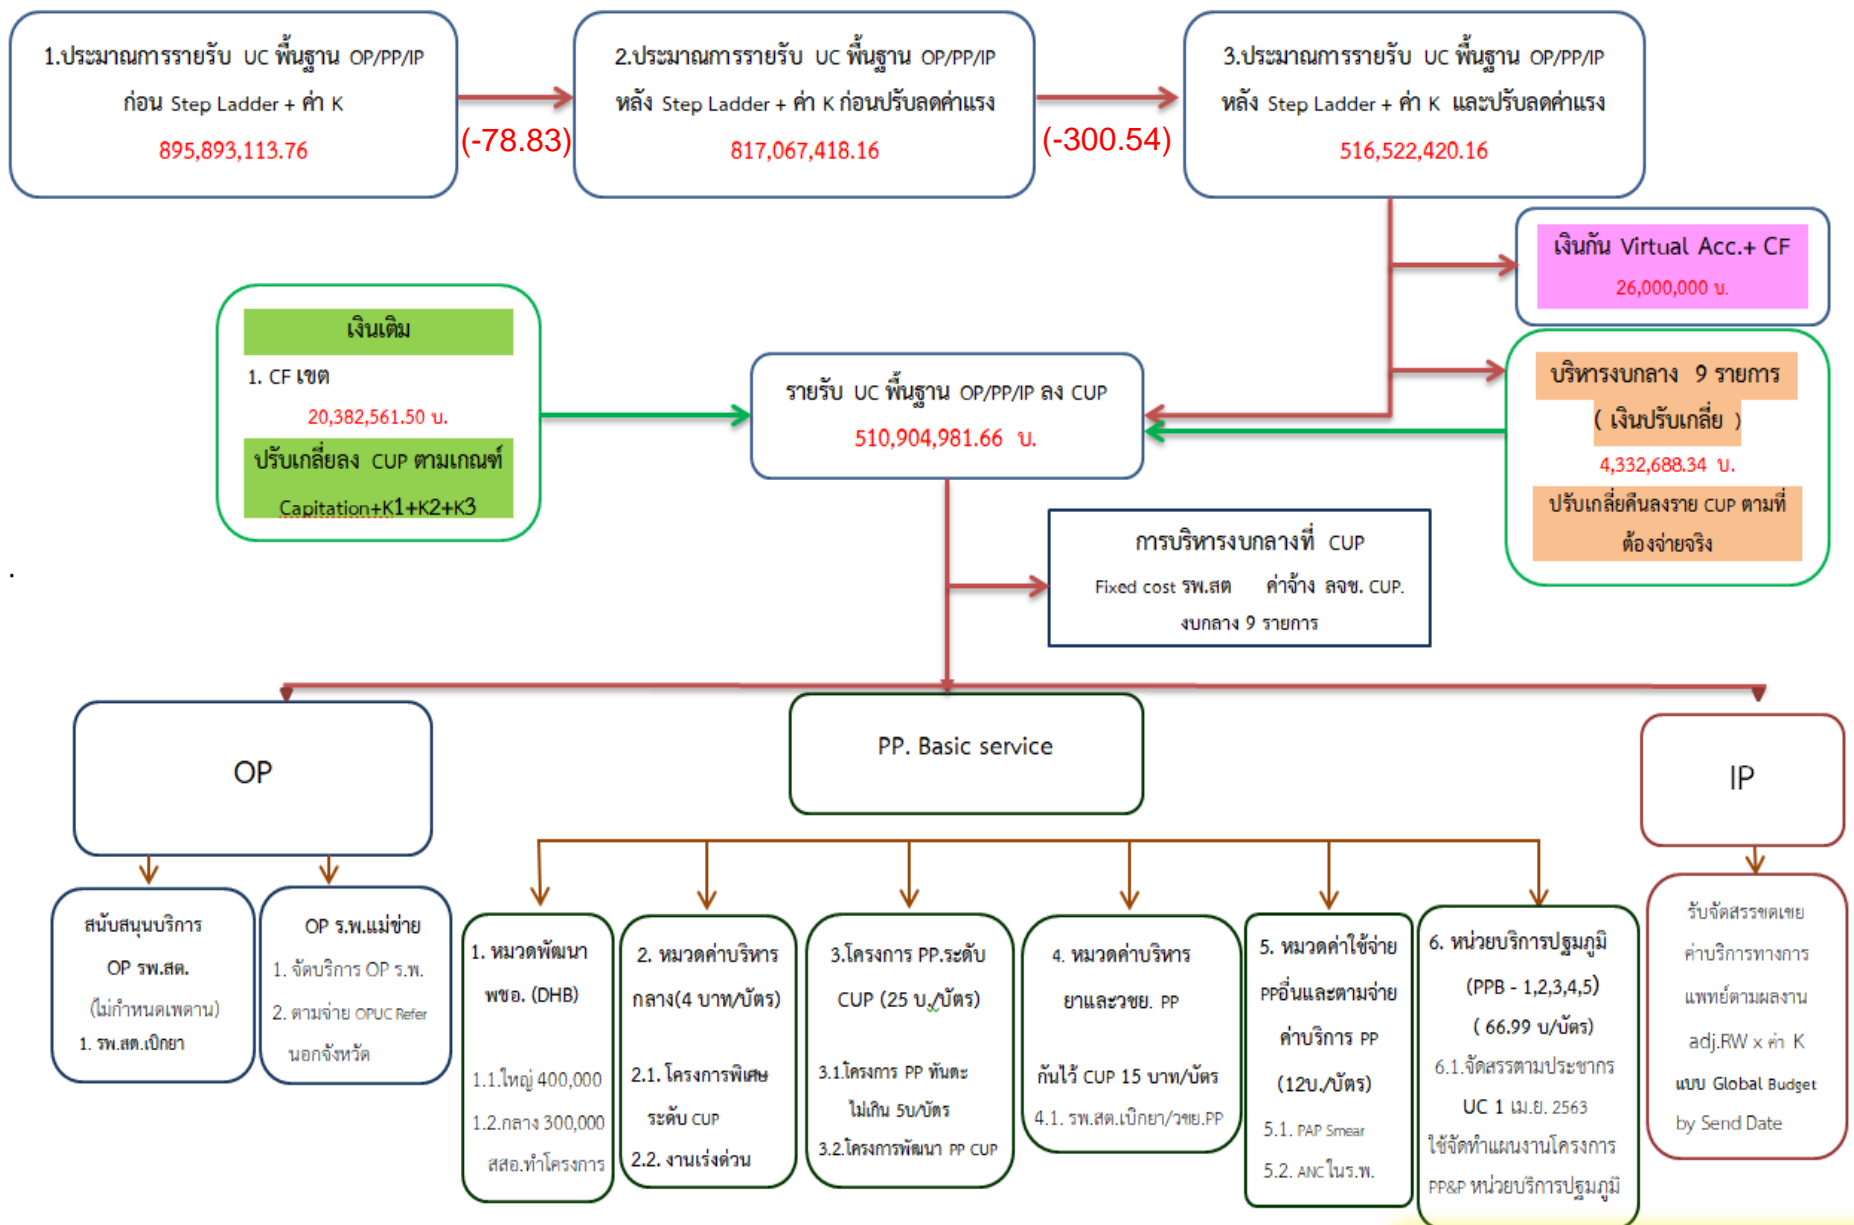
1.ประมาณการรายรับ UC พื้นฐาน OP/PP/IP ก่อน Step Ladder + ค่า K
895,893,113.76

(-78.83)

2.ประมาณการรายรับ UC พื้นฐาน OP/PP/IP หลัง Step Ladder + ค่า K ก่อนปรับลดค่าแรง
817,067,418.16

(-300.54)

3.ประมาณการรายรับ UC พื้นฐาน OP/PP/IP หลัง Step Ladder + ค่า K และปรับลดค่าแรง
516,522,420.16

เงินกัน Virtual Acc.+ CF
26,000,000 บ.

เงินเติม
1. CF เขต
20,382,561.50 บ.
ปรับเกลี่ยลง CUP ตามเกณฑ์ Capitation+K1+K2+K3

รายรับ UC พื้นฐาน OP/PP/IP ลง CUP
510,904,981.66 บ.

บริหารงบกลาง 9 รายการ
( เงินปรับเกลี่ย )
4,332,688.34 บ.
ปรับเกลี่ยคืนลงราย CUP ตามที่ต้องจ่ายจริง

การบริหารงบกลางที่ CUP
Fixed cost รพ.สต ค่าจ้าง ลจช. CUP.
งบกลาง 9 รายการ

OP

PP. Basic service

IP

สนับสนุนบริการ OP รพ.สต. (ไม่กำหนดเพดาน)
1. รพ.สต.เบิกยา

OP ร.พ.แม่ข่าย
1. จัดบริการ OP ร.พ.
2. ตามจ่าย OPUC Refer นอกจังหวัด

1. หมวดพัฒนา พชอ. (DHB)
1.1.ใหญ่ 400,000
1.2.กลาง 300,000
สสอ.ทำโครงการ

2. หมวดค่าบริหารกลาง(4 บาท/บัตร)
2.1. โครงการพิเศษ ระดับ CUP
2.2. งานเร่งด่วน

3.โครงการ PP.ระดับ CUP (25 บ./บัตร)
3.1.โครงการ PP ทันตะ ไม่เกิน 5บ/บัตร
3.2.โครงการพัฒนา PP CUP

4. หมวดค่าบริหาร ยาและวชย. PP
กันไว้ CUP 15 บาท/บัตร
4.1. รพ.สต.เบิกยา/วชย.PP

5. หมวดค่าใช้จ่าย PPอื่นและตามจ่ายค่าบริการ PP (12บ./บัตร)
5.1. PAP Smear
5.2. ANC ใน ร.พ.

6. หน่วยบริการปฐมภูมิ (PPB - 1,2,3,4,5) ( 66.99 บ/บัตร)
6.1.จัดสรรตามประชากร UC 1 เม.ย. 2563
ใช้จัดทำแผนงานโครงการ PP&P หน่วยบริการปฐมภูมิ

รับจัดสรรชดเชยค่าบริการทางการแพทย์ตามผลงาน adj.RW x ค่า K แบบ Global Budget by Send Date